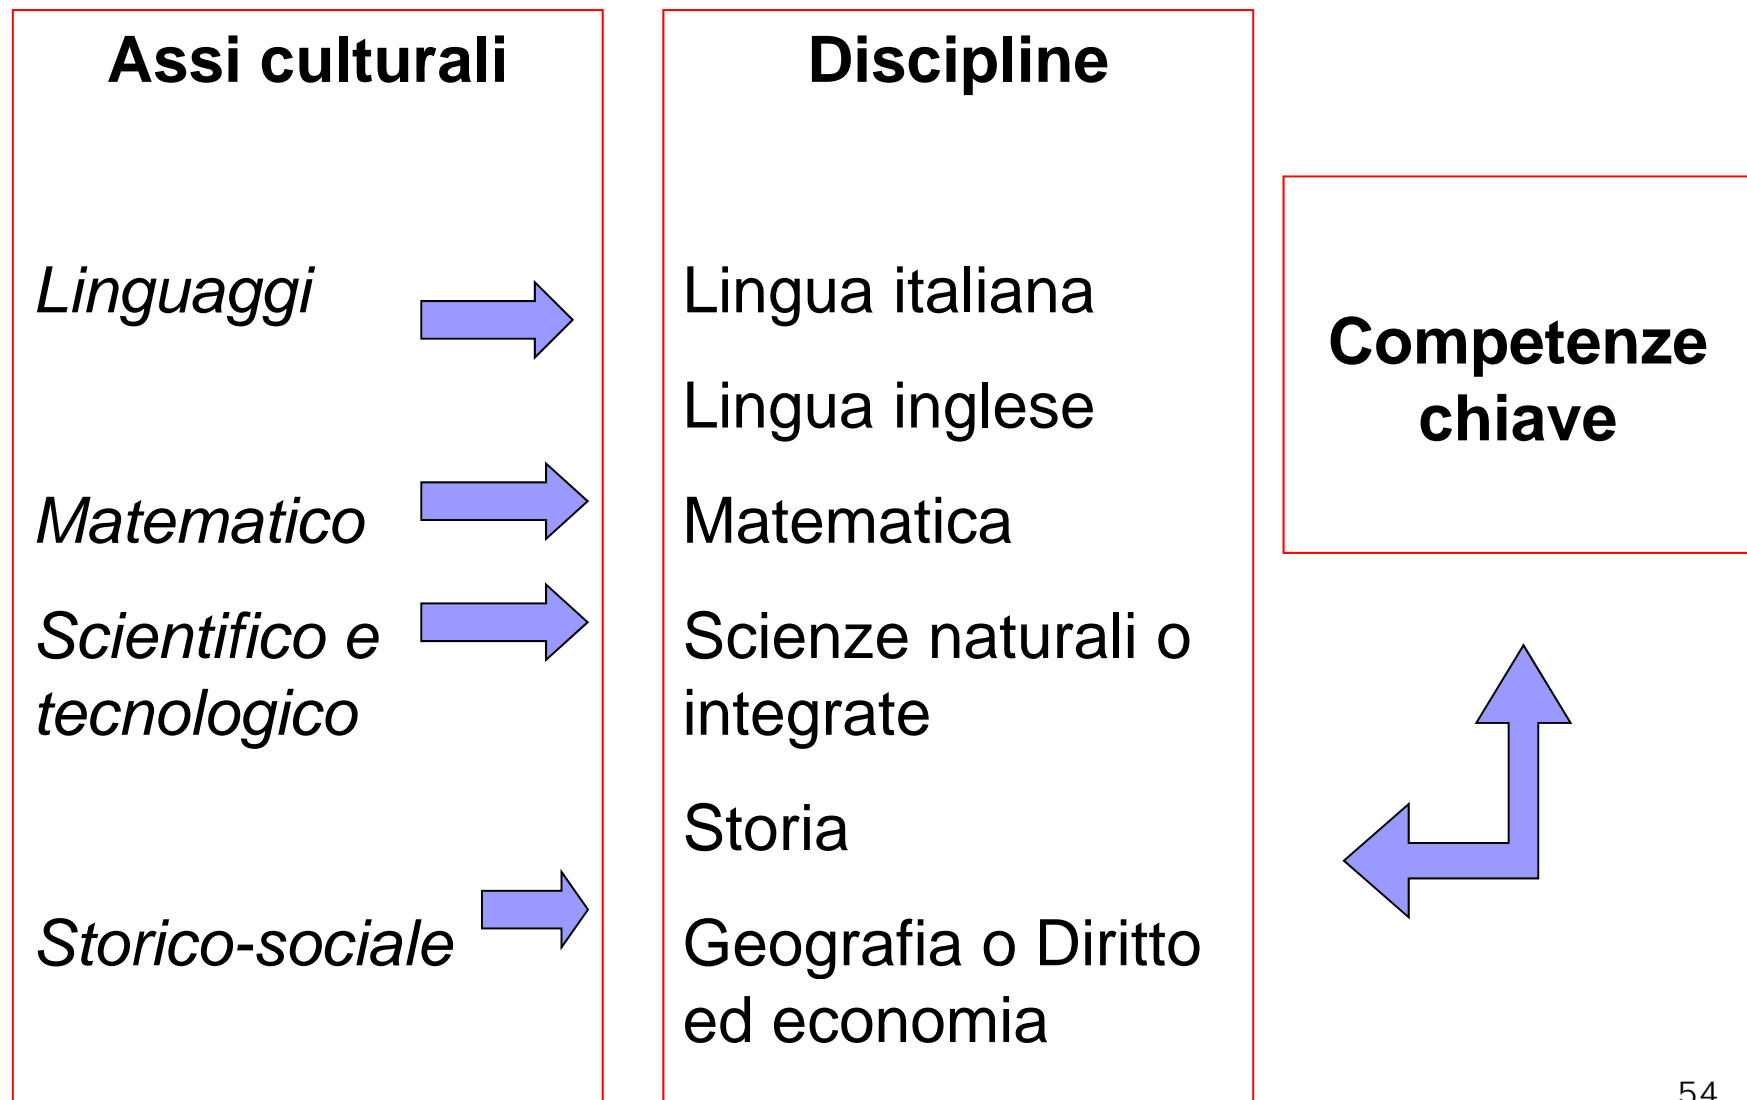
Assi culturali

*Linguaggi*

*Matematico*

*Scientifico e tecnologico*

*Storico-sociale*

Discipline

Lingua italiana

Lingua inglese

Matematica

Scienze naturali o integrate

Storia

Geografia o Diritto ed economia

Competenze chiave

54